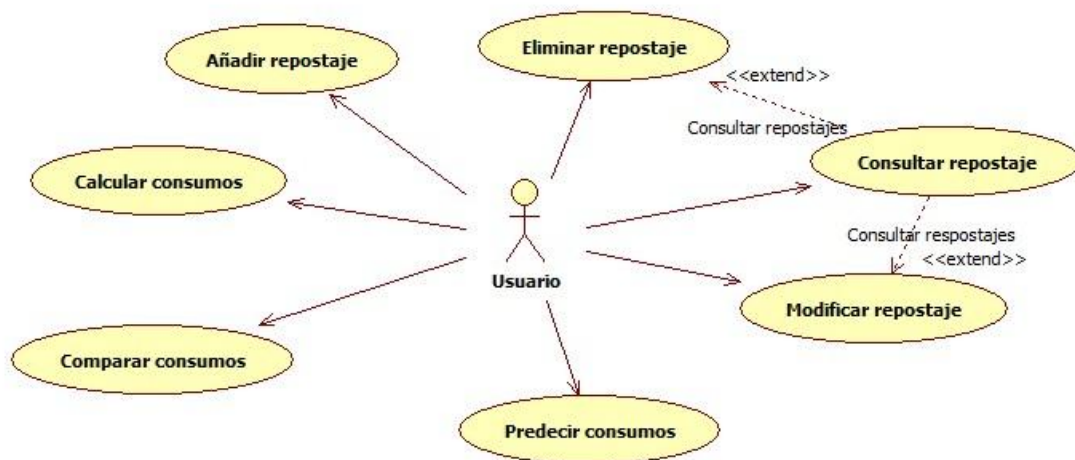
Añadir repostaje

Eliminar repostaje

<<extend>>

Consultar repostajes

Calcular consumos

Consultar repostaje

Consultar respostajes

<<extend>>

Usuario

Modificar repostaje

Comparar consumos

Predecir consumos